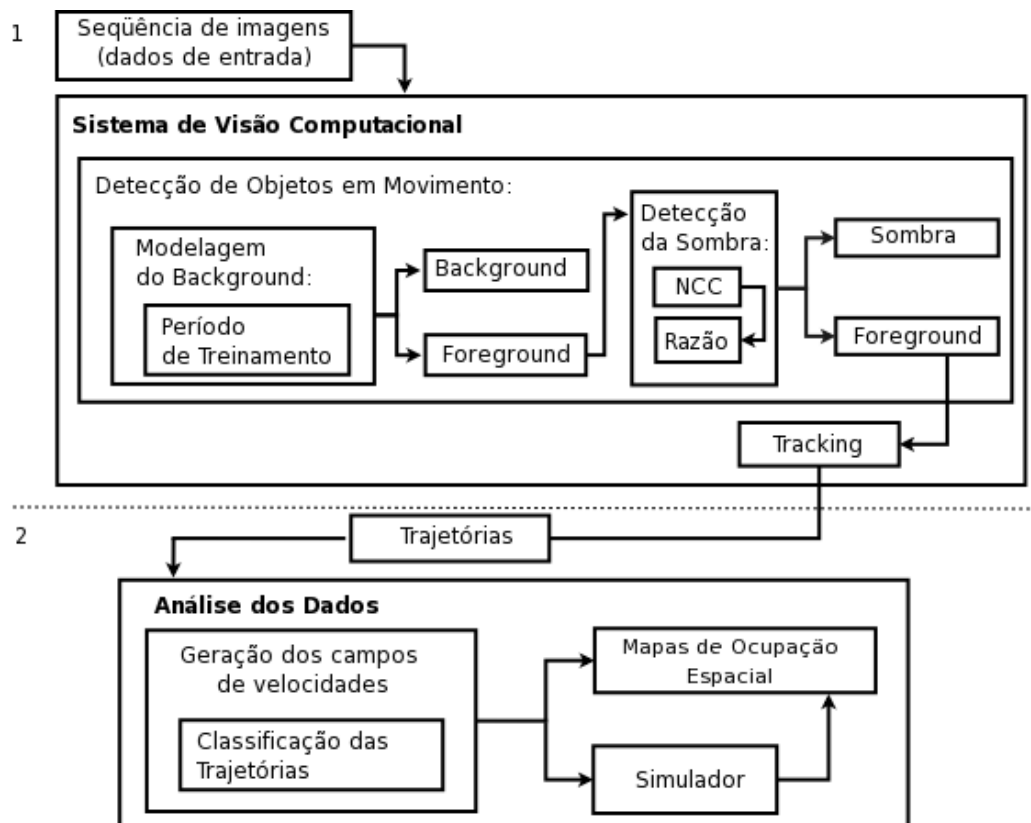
1

Seqüência de imagens (dados de entrada)

Sistema de Visão Computacional

Detecção de Objetos em Movimento:

Modelagem do Background:

Período de Treinamento

Background

Foreground

Detecção da Sombra:

NCC

Razão

Sombra

Foreground

Tracking

2

Trajetórias

Análise dos Dados

Geração dos campos de velocidades

Classificação das Trajetórias

Mapas de Ocupação Espacial

Simulador